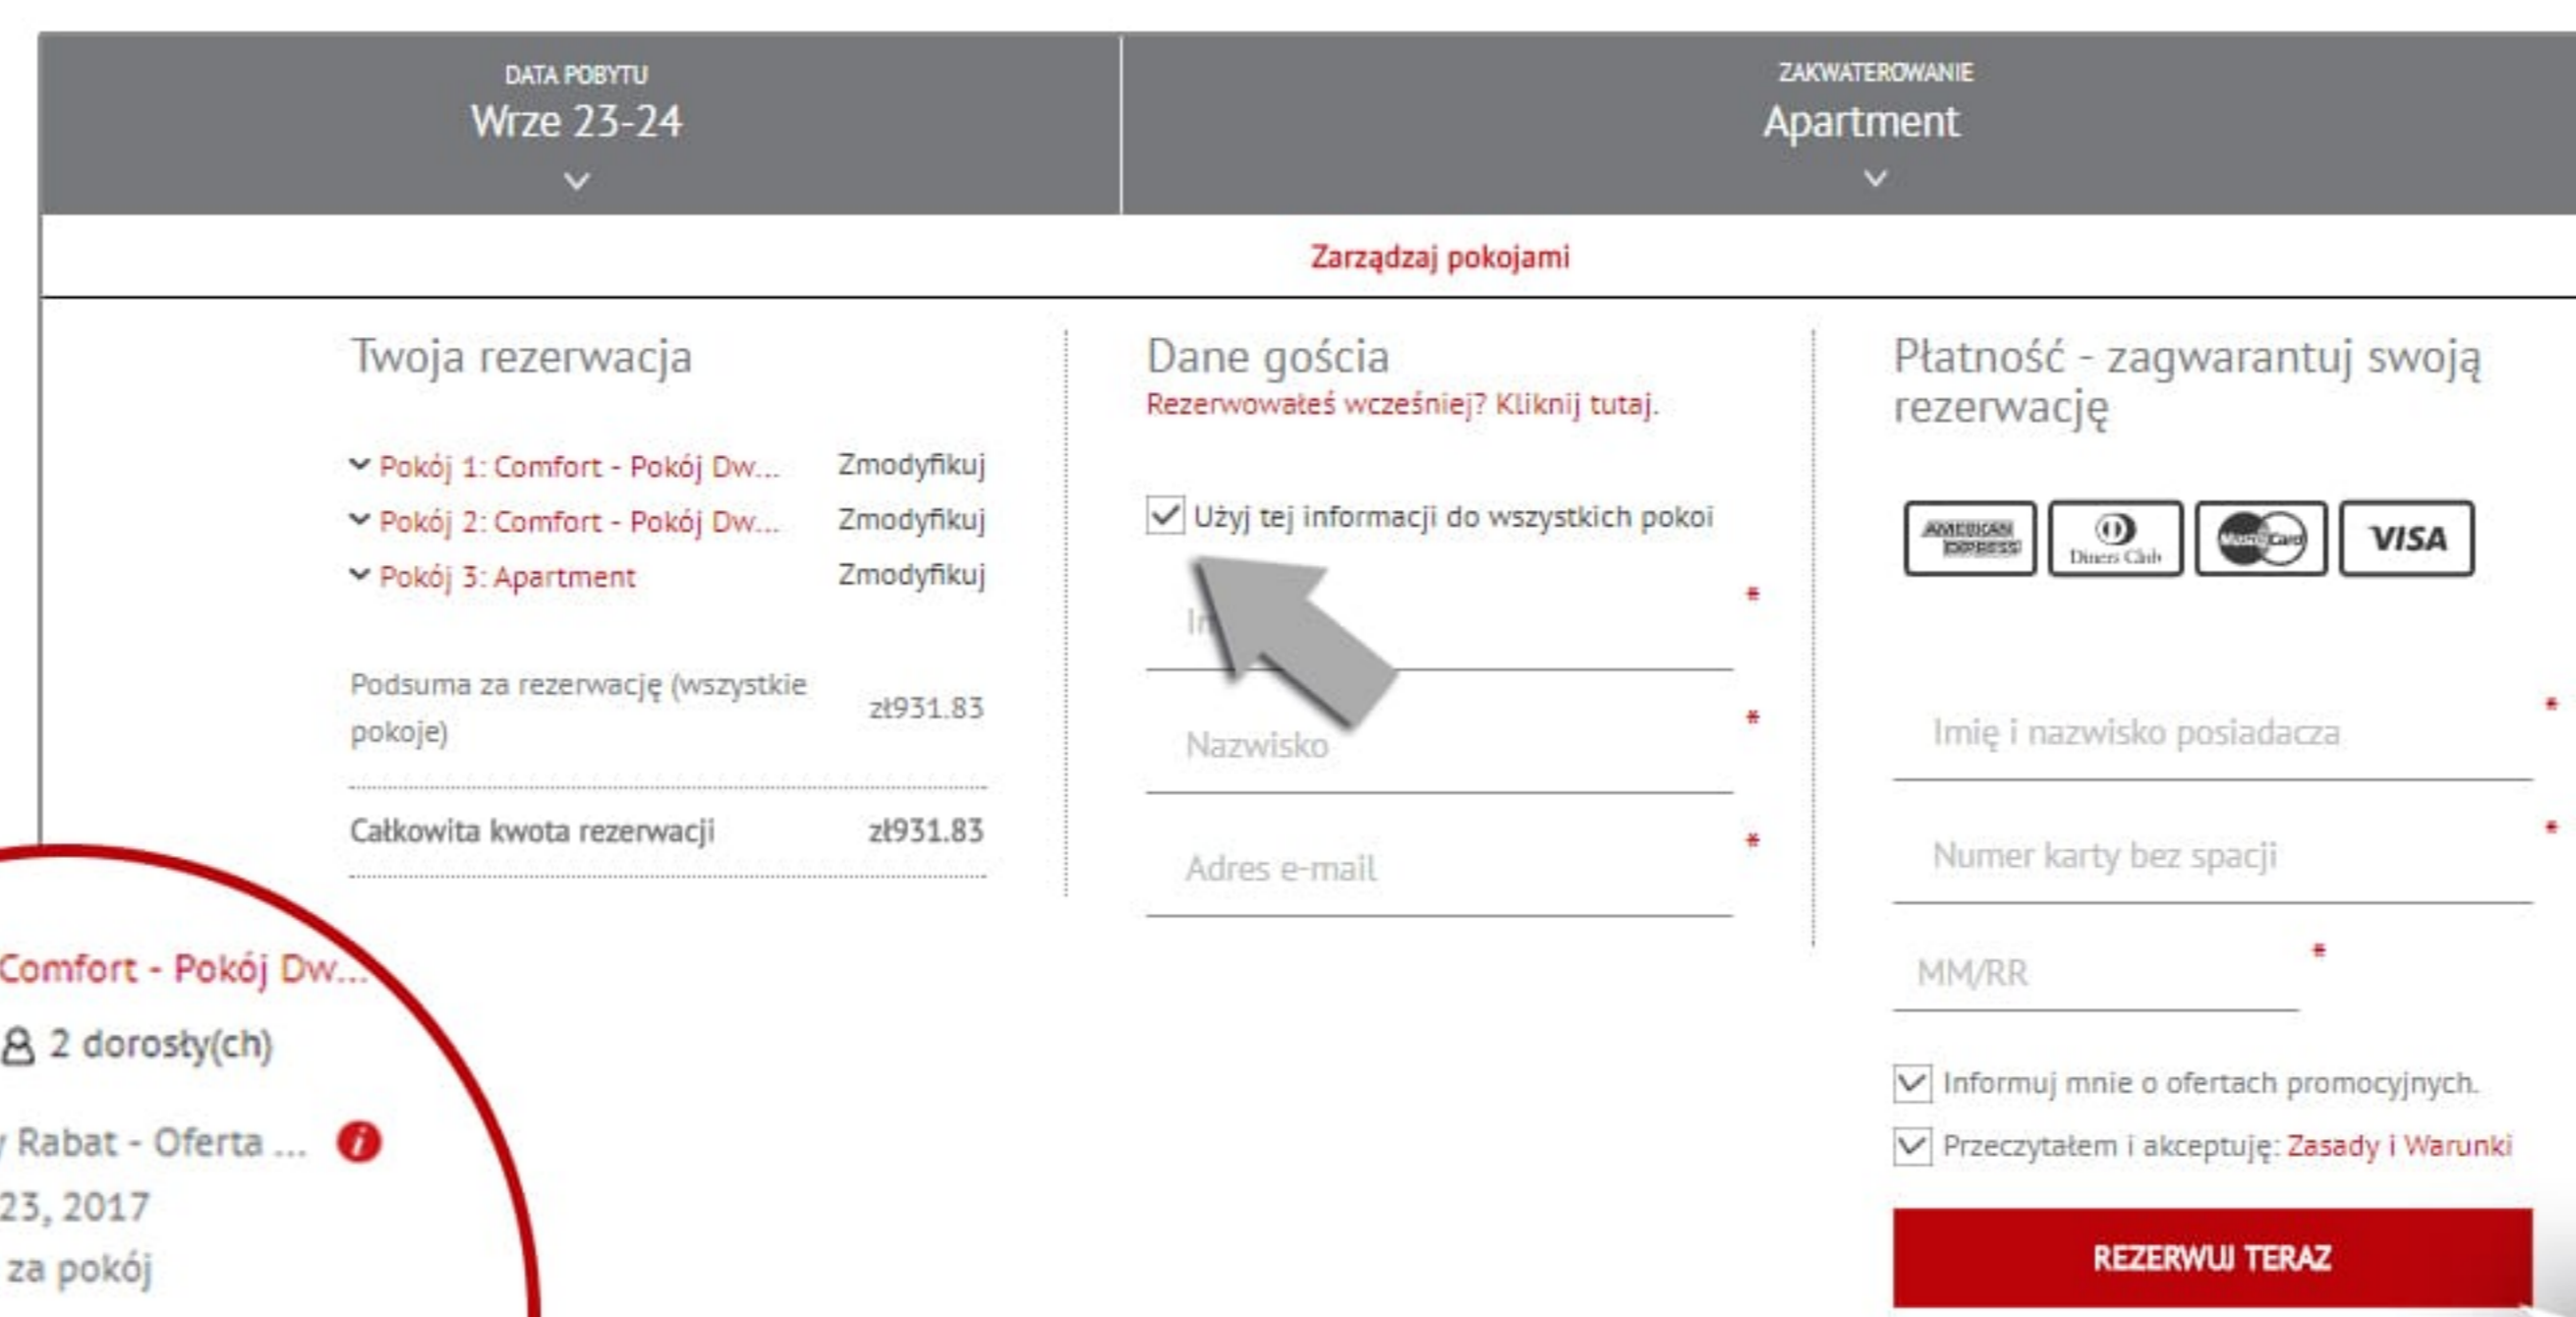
DATA POBYTU
Wrze 23-24

ZAKWATEROWANIE
Apartment

Zarządzaj pokojami

Twoja rezerwacja

Pokój 1: Comfort - Pokój Dw... Zmodyfikuj
Pokój 2: Comfort - Pokój Dw... Zmodyfikuj
Pokój 3: Apartment Zmodyfikuj

Podsuma za rezerwację (wszystkie pokoje) zł931.83

Całkowita kwota rezerwacji zł931.83

Dane gościa
Rezerwowałeś wcześniej? Kliknij tutaj.

Użyj tej informacji do wszystkich pokoi

Im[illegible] *

Nazwisko *

Adres e-mail *

Płatność - zagwarantuj swoją rezerwację

AMERICAN EXPRESS
Diners Club
MasterCard
VISA

Imię i nazwisko posiadacza *

Numer karty bez spacji *

MM/RR *

Informuj mnie o ofertach promocyjnych.

Przeczytałem i akceptuję: Zasady i Warunki

REZERWUJ TERAZ

Comfort - Pokój Dw...
2 dorosły(ch)
Rabat - Oferta ...
23, 2017
za pokój